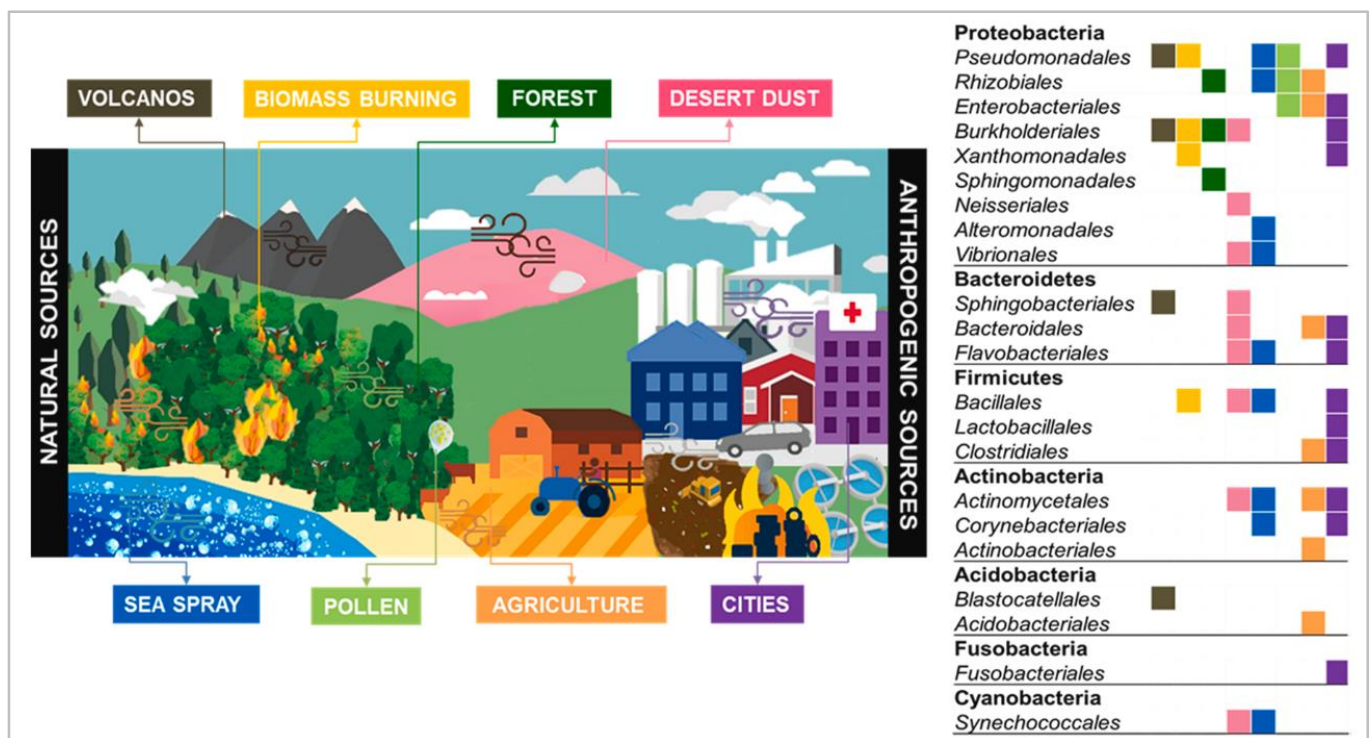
VOLCANOS
BIOMASS BURNING
FOREST
DESERT DUST

NATURAL SOURCES

ANTHROPOGENIC SOURCES

SEA SPRAY
POLLEN
AGRICULTURE
CITIES

**Proteobacteria**
*Pseudomonadales*
*Rhizobiales*
*Enterobacteriales*
*Burkholderiales*
*Xanthomonadales*
*Sphingomonadales*
*Neisseriales*
*Alteromonadales*
*Vibrionales*
**Bacteroidetes**
*Sphingobacteriales*
*Bacteroidales*
*Flavobacteriales*
**Firmicutes**
*Bacillales*
*Lactobacillales*
*Clostridiales*
**Actinobacteria**
*Actinomycetales*
*Corynebacteriales*
*Actinobacteriales*
**Acidobacteria**
*Blastocatellales*
*Acidobacteriales*
**Fusobacteria**
*Fusobacteriales*
**Cyanobacteria**
*Synechococcales*